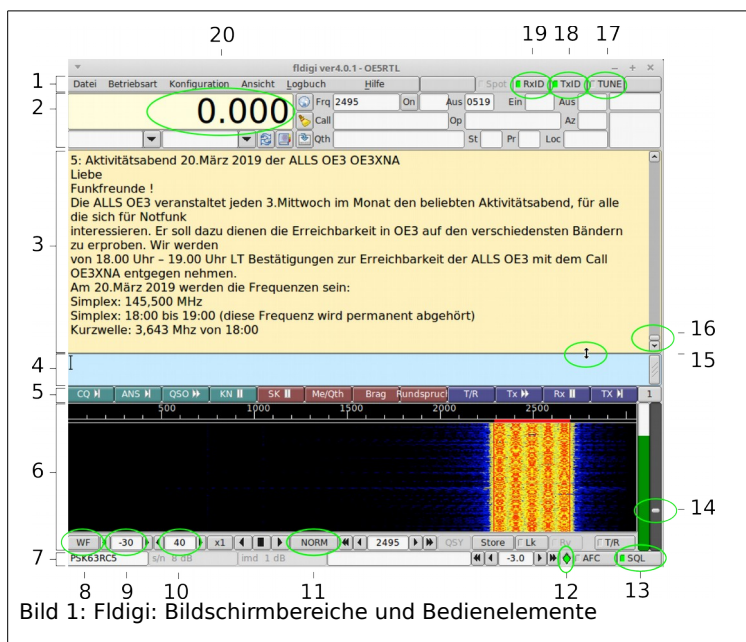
20 19 18 17

fldigi ver4.0.1 - OE5RTL

1 Datei Betriebsart Konfiguration Ansicht Logbuch Hilfe Spot RxID TxID TUNE

2 0.000 Frq 2495 On Aus 0519 Ein Aus
Call Op Az
Qth St Pr Loc

3
5: Aktivitätsabend 20.März 2019 der ALLS OE3 OE3XNA
Liebe
Funkfreunde !
Die ALLS OE3 veranstaltet jeden 3.Mittwoch im Monat den beliebten Aktivitätsabend, für alle die sich für Notfunk
interessieren. Er soll dazu dienen die Erreichbarkeit in OE3 auf den verschiedensten Bändern zu erproben. Wir werden
von 18.00 Uhr – 19.00 Uhr LT Bestätigungen zur Erreichbarkeit der ALLS OE3 mit dem Call OE3XNA entgegen nehmen.
Am 20.März 2019 werden die Frequenzen sein:
Simplex: 145,500 MHz
Simplex: 18:00 bis 19:00 (diese Frequenz wird permanent abgehört)
Kurzwelle: 3,643 Mhz von 18:00

16
4 15

5 CQ ANS QSO KN SK Me/Qth Brag Rundspruch T/R Tx Rx TX 1

500 1000 1500 2000 2500

6 14

WF -30 40 x1 NORM 2495 QSY Store Lk Rv T/R

7 PSK63RC5 s/n 8 dB imd 1 dB -3.0 AFC SQL

8 9 10 11 12 13

Bild 1: Fldigi: Bildschirmbereiche und Bedienelemente